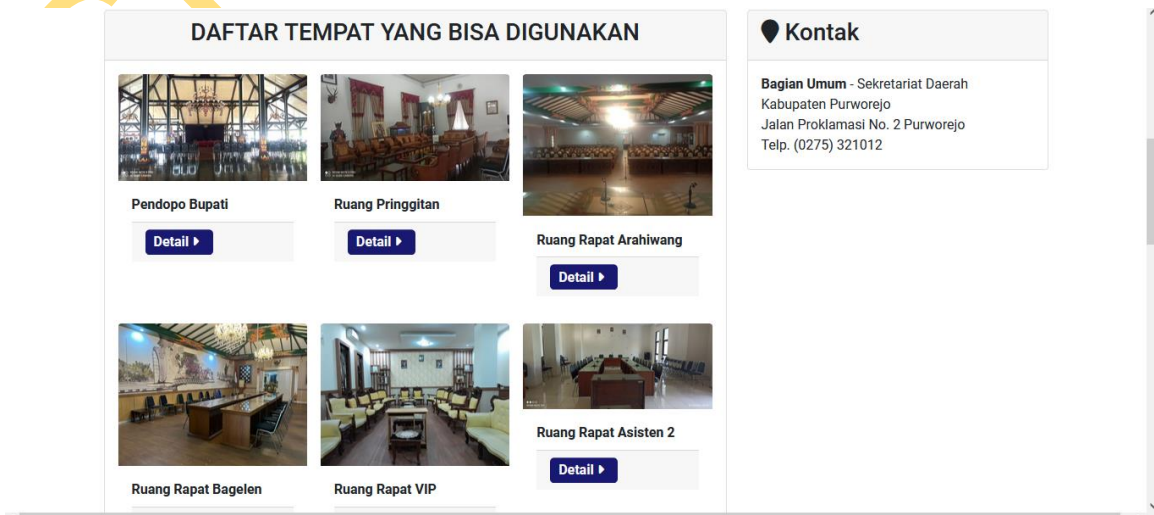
DAFTAR TEMPAT YANG BISA DIGUNAKAN

Pendopo Bupati

Detail ▸

Ruang Pringgitan

Detail ▸

Ruang Rapat Arahiwang

Detail ▸

Ruang Rapat Bagelen

Ruang Rapat VIP

Ruang Rapat Asisten 2

Detail ▸

Kontak

**Bagian Umum** - Sekretariat Daerah Kabupaten Purworejo
Jalan Proklamasi No. 2 Purworejo
Telp. (0275) 321012